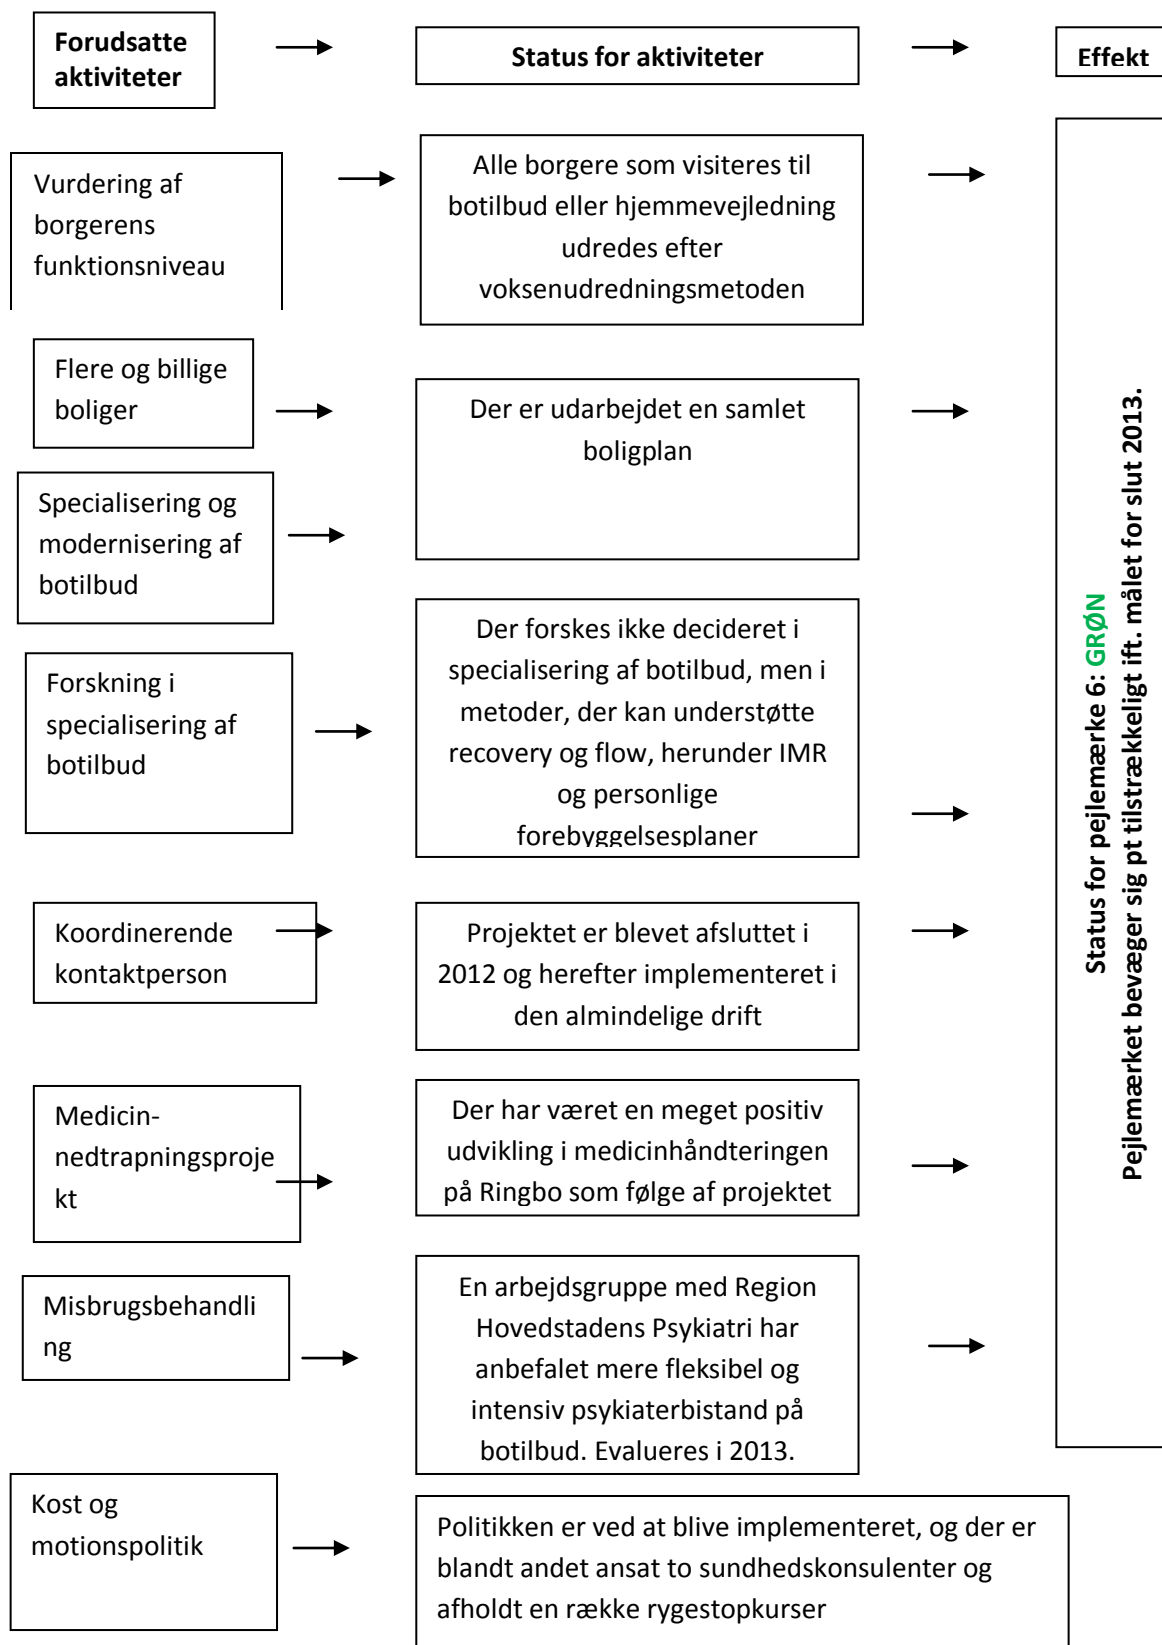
Forudsatte aktiviteter

Status for aktiviteter

Effekt

Vurdering af borgerens funktionsniveau

Alle borgere som visiteres til botilbud eller hjemmevejledning udredes efter voksenudredningsmetoden

Flere og billige boliger

Der er udarbejdet en samlet boligplan

Specialisering og modernisering af botilbud

Forskning i specialisering af botilbud

Der forskes ikke decideret i specialisering af botilbud, men i metoder, der kan understøtte recovery og flow, herunder IMR og personlige forebyggelsesplaner

Koordinerende kontaktperson

Projektet er blevet afsluttet i 2012 og herefter implementeret i den almindelige drift

Medicin-nedtrapningsprojekt

Der har været en meget positiv udvikling i medicinhåndteringen på Ringbo som følge af projektet

Misbrugsbehandling

En arbejdsgruppe med Region Hovedstadens Psykiatri har anbefalet mere fleksibel og intensiv psykiaterbistand på botilbud. Evalueres i 2013.

Kost og motionspolitik

Politikken er ved at blive implementeret, og der er blandt andet ansat to sundhedskonsulenter og afholdt en række rygestopkurser

Status for pejlemærke 6: GRØN
Pejlemærket bevæger sig pt tilstrækkeligt ift. målet for slut 2013.